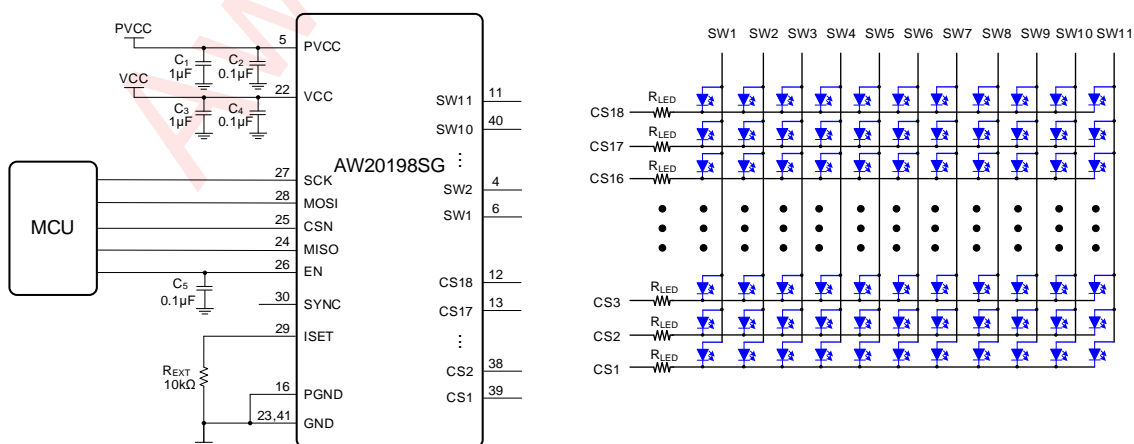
PVCC
$C_1$ 1μF
$C_2$ 0.1μF
VCC
$C_3$ 1μF
$C_4$ 0.1μF
MCU
$C_5$ 0.1μF
$R_{EXT}$ 10kΩ

5 PVCC
22 VCC
AW20198SG
27 SCK
28 MOSI
25 CSN
24 MISO
26 EN
30 SYNC
29 ISET
16 PGND
23,41 GND

SW11 11
SW10 40
⋮
SW2 4
SW1 6
CS18 12
CS17 13
⋮
CS2 38
CS1 39

SW1 SW2 SW3 SW4 SW5 SW6 SW7 SW8 SW9 SW10 SW11
CS18 $R_{LED}$
CS17 $R_{LED}$
CS16 $R_{LED}$
CS3 $R_{LED}$
CS2 $R_{LED}$
CS1 $R_{LED}$